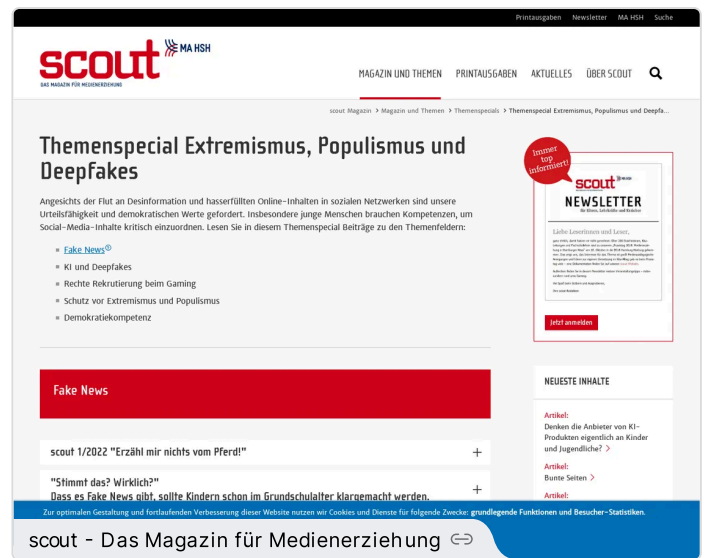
Printausgaben Newsletter MA HSH Suche

scout MA HSH
DAS MAGAZIN FÜR MEDIENERZIEHUNG

MAGAZIN UND THEMEN PRINTAUSGABEN AKTUELLES ÜBER SCOUT

scout Magazin > Magazin und Themen > Themenspecials > Themenspecial Extremismus, Populismus und Deepfa...

Themenspecial Extremismus, Populismus und Deepfakes

Angesichts der Flut an Desinformation und hasserfüllten Online-Inhalten in sozialen Netzwerken sind unsere Urteilsfähigkeit und demokratischen Werte gefordert. Insbesondere junge Menschen brauchen Kompetenzen, um Social-Media-Inhalte kritisch einzuordnen. Lesen Sie in diesem Themenspecial Beiträge zu den Themenfeldern:

- Fake News
- KI und Deepfakes
- Rechte Rekrutierung beim Gaming
- Schutz vor Extremismus und Populismus
- Demokratiekompetenz

Immer top informiert!

scout MA HSH
NEWSLETTER
für Eltern, Lehrkräfte und Erzieher

Liebe Leserinnen und Leser,

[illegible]

Jetzt anmelden

Fake News

scout 1/2022 "Erzähl mir nichts vom Pferd!" +

"Stimmt das? Wirklich?"
Dass es Fake News gibt, sollte Kindern schon im Grundschulalter klargemacht werden. +

NEUESTE INHALTE

Artikel:
Denken die Anbieter von KI-Produkten eigentlich an Kinder und Jugendliche? >

Artikel:
Bunte Seiten >

Artikel:

Zur optimalen Gestaltung und fortlaufenden Verbesserung dieser Website nutzen wir Cookies und Dienste für folgende Zwecke: grundlegende Funktionen und Besucher-Statistiken.

scout - Das Magazin für Medienerziehung